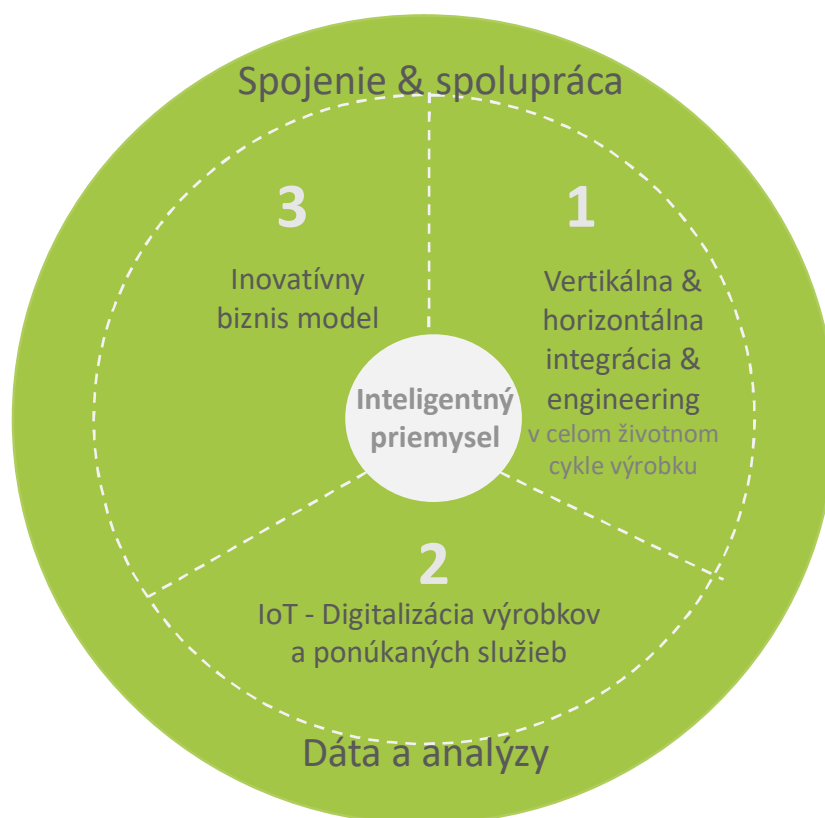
Spojenie & spolupráca

3

Inovatívny biznis model

1

Vertikálna & horizontálna integrácia & engineering v celom životnom cykle výrobku

Inteligentný priemysel

2

IoT - Digitalizácia výrobkov a ponúkaných služieb

Dáta a analýzy